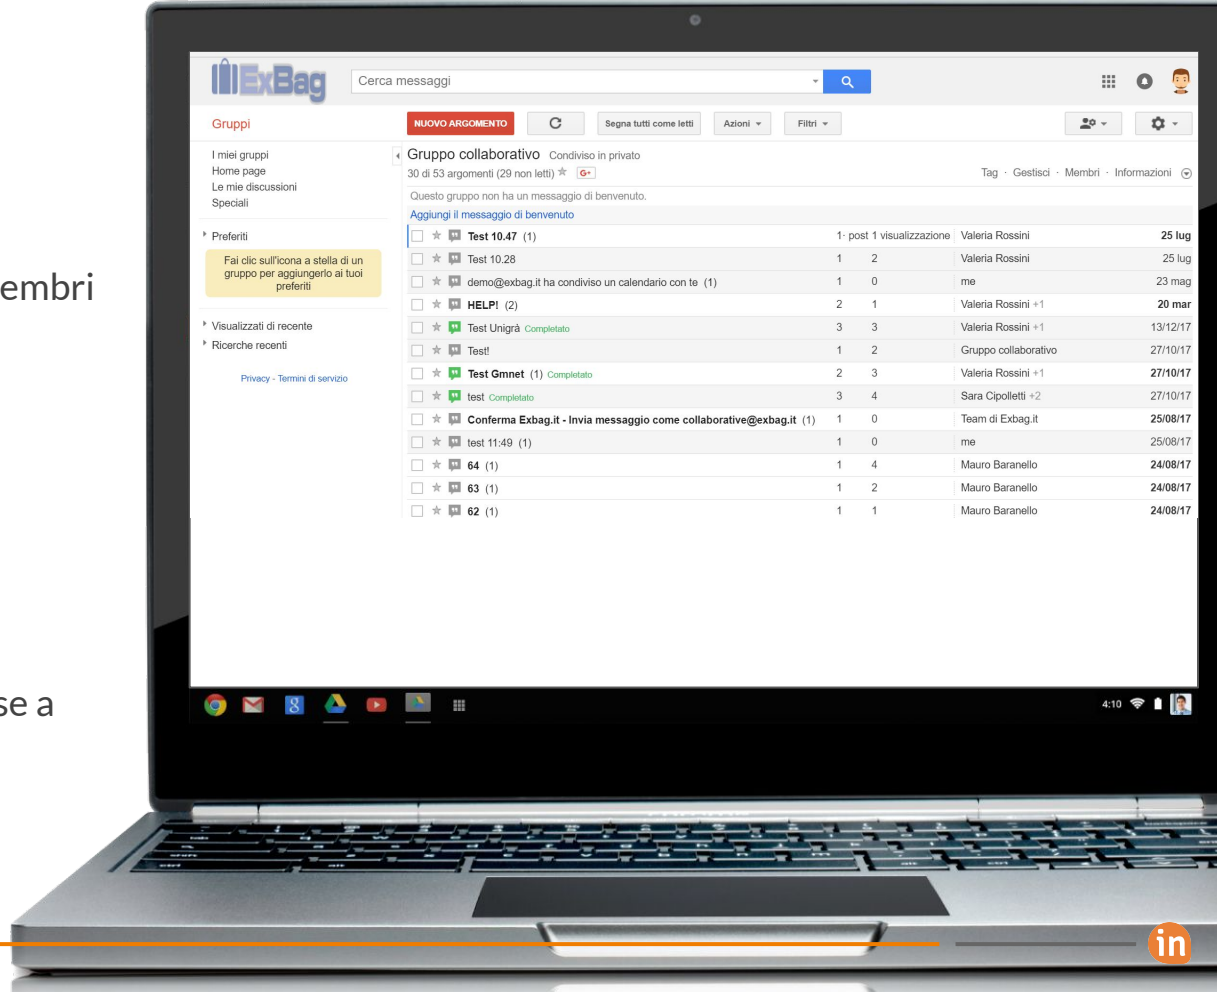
embri

se a

ExBag

Cerca messaggi

Gruppi

NUOVO ARGOMENTO

Segna tutti come letti

Azioni

Filtri

I miei gruppi
Home page
Le mie discussioni
Speciali

Preferiti

Fai clic sull'icona a stella di un gruppo per aggiungerlo ai tuoi preferiti

Visualizzati di recente
Ricerche recenti

Privacy - Termini di servizio

Gruppo collaborativo Condiviso in privato
30 di 53 argomenti (29 non letti)

Tag · Gestisci · Membri · Informazioni

Questo gruppo non ha un messaggio di benvenuto.
Aggiungi il messaggio di benvenuto

| | | | |
|---|---|---|---|
| Test 10.47 (1) | 1- post 1 visualizzazione | Valeria Rossini | 25 lug |
| Test 10.28 | 1 2 | Valeria Rossini | 25 lug |
| demo@exbag.it ha condiviso un calendario con te (1) | 1 0 | me | 23 mag |
| HELP! (2) | 2 1 | Valeria Rossini +1 | 20 mar |
| Test Unigrà Completato | 3 3 | Valeria Rossini +1 | 13/12/17 |
| Test! | 1 2 | Gruppo collaborativo | 27/10/17 |
| Test Gmnet (1) Completato | 2 3 | Valeria Rossini +1 | 27/10/17 |
| test Completato | 3 4 | Sara Cipolletti +2 | 27/10/17 |
| Conferma Exbag.it - Invia messaggio come collaborative@exbag.it (1) | 1 0 | Team di Exbag.it | 25/08/17 |
| test 11:49 (1) | 1 0 | me | 25/08/17 |
| 64 (1) | 1 4 | Mauro Baranello | 24/08/17 |
| 63 (1) | 1 2 | Mauro Baranello | 24/08/17 |
| 62 (1) | 1 1 | Mauro Baranello | 24/08/17 |

4:10

in